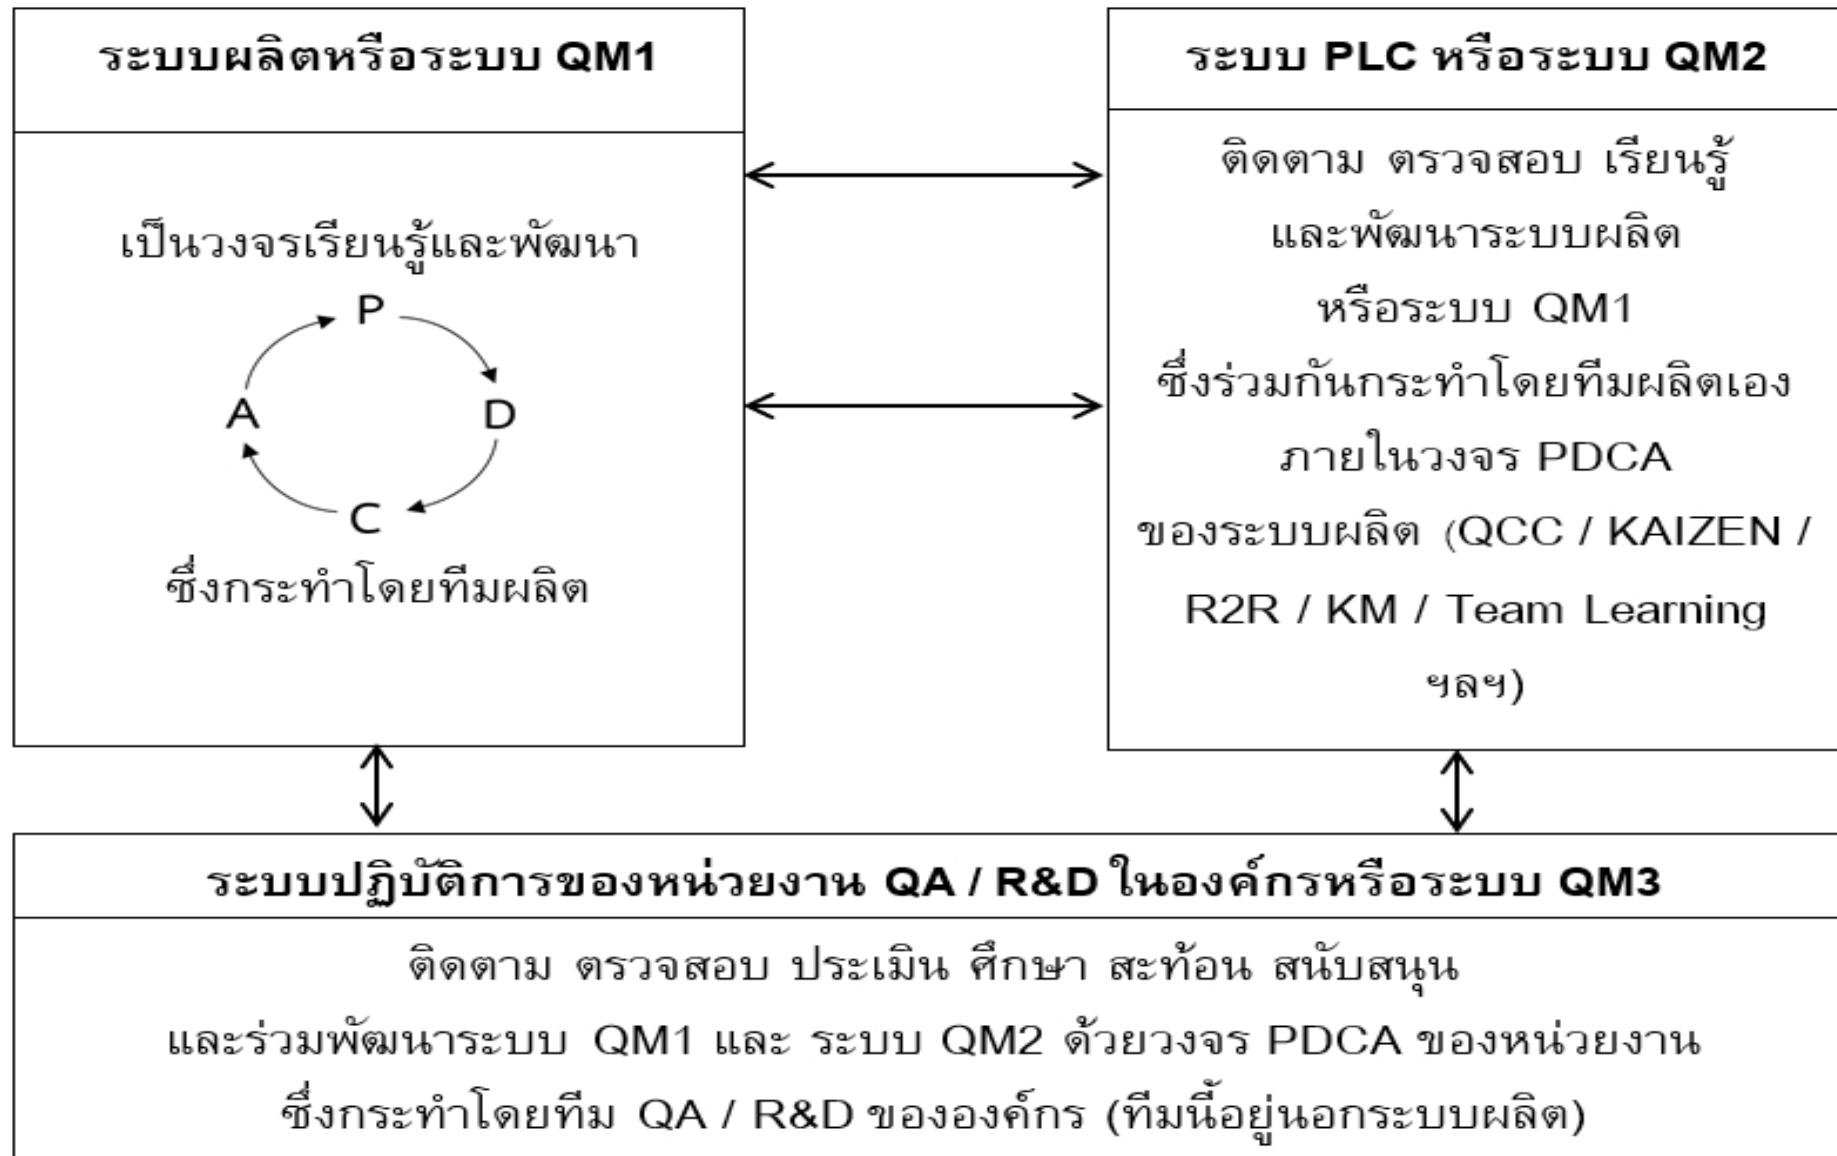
ระบบผลิตหรือระบบ QM1

เป็นวงจรเรียนรู้และพัฒนา

P

D

C

A

ซึ่งกระทำโดยทีมผลิต

ระบบ PLC หรือระบบ QM2

ติดตาม ตรวจสอบ เรียนรู้ และพัฒนาระบบผลิต หรือระบบ QM1 ซึ่งร่วมกันกระทำโดยทีมผลิตเอง ภายในวงจร PDCA ของระบบผลิต (QCC / KAIZEN / R2R / KM / Team Learning ฯลฯ)

ระบบปฏิบัติการของหน่วยงาน QA / R&D ในองค์กรหรือระบบ QM3

ติดตาม ตรวจสอบ ประเมิน ศึกษา สะท้อน สนับสนุน และร่วมพัฒนาระบบ QM1 และ ระบบ QM2 ด้วยวงจร PDCA ของหน่วยงาน ซึ่งกระทำโดยทีม QA / R&D ขององค์กร (ทีมนี้อยู่นอกระบบผลิต)